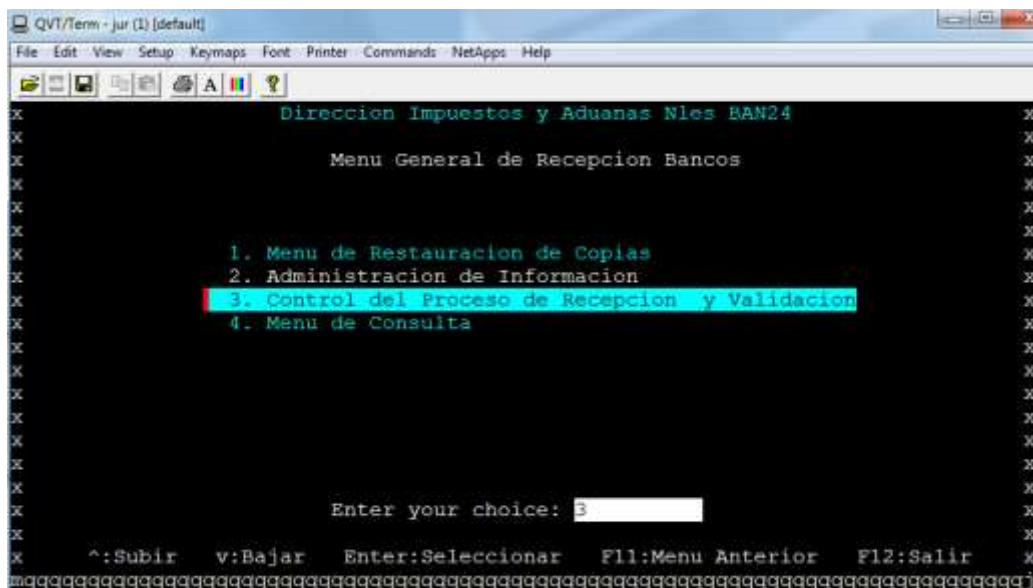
QVT/Term - jur (1) [default]

File Edit View Setup Keymaps Font Printer Commands NetApps Help

A

x Direccion Impuestos y Aduanas Nles BAN24 x
x x
x Menu General de Recepcion Bancos x
x x
x x
x x
x 1. Menu de Restauracion de Copias x
x 2. Administracion de Informacion x
x 3. Control del Proceso de Recepcion y Validacion x
x 4. Menu de Consulta x
x x
x x
x x
x x
x x
x x
x x
x Enter your choice: 3 x
x x
x ^:Subir v:Bajar Enter:Seleccionar F11:Menu Anterior F12:Salir x
mqqqqqqqqqqqqqqqqqqqqqqqqqqqqqqqqqqqqqqqqqqqqqqqqqqqqqqqqqqqqqqqqqqqqqqqqqqqqqqqq